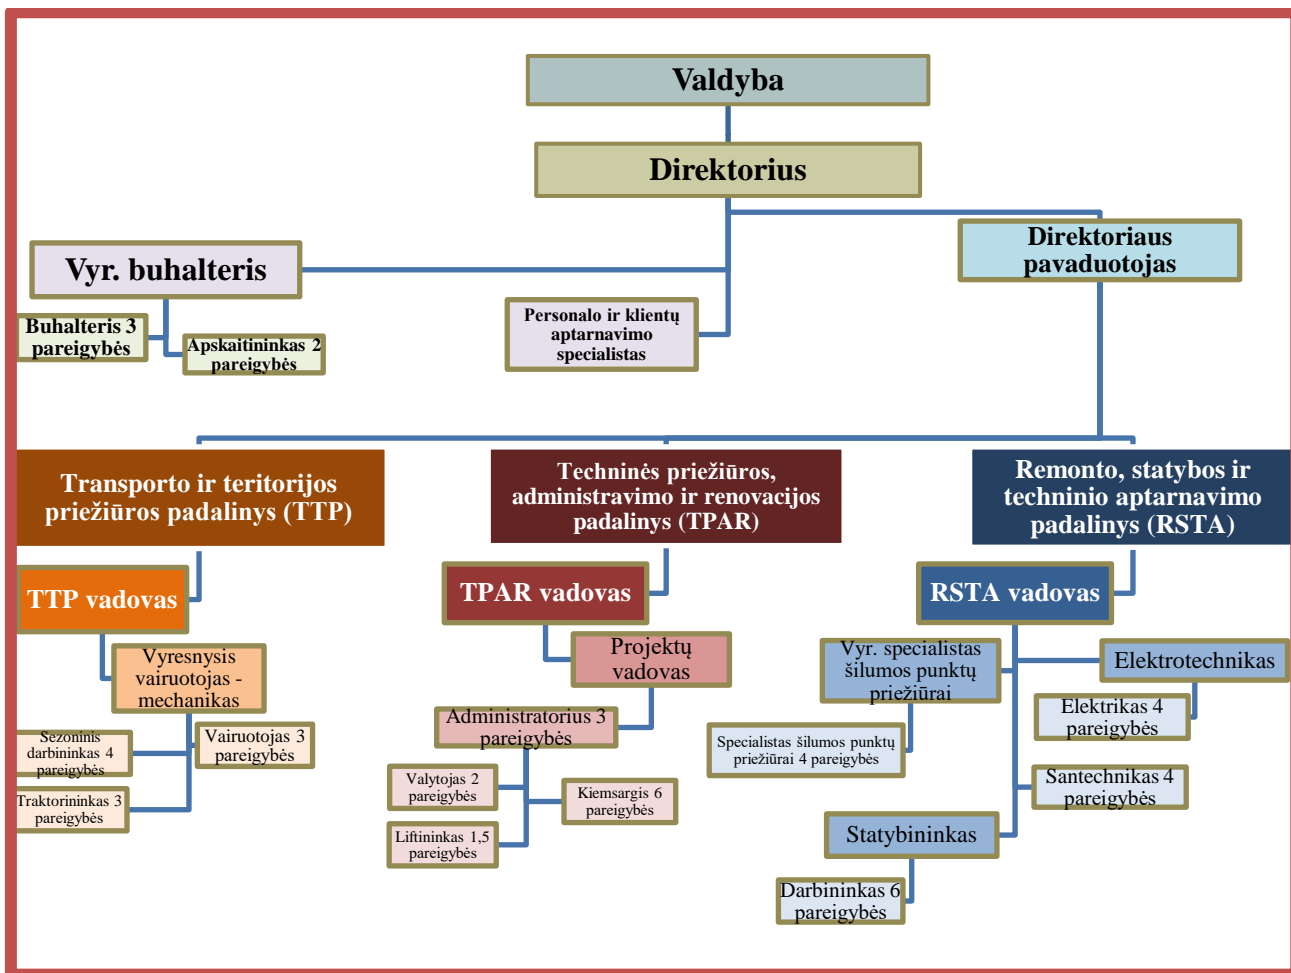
Valdyba

Direktorius

Vyr. buhalteris

Direktoriaus pavaduotojas

Personalo ir klientų aptarnavimo specialistas

Buhalteris 3 pareigybės

Apskaitininkas 2 pareigybės

Transporto ir teritorijos priežiūros padalinys (TTP)

Techninės priežiūros, administravimo ir renovacijos padalinys (TPAR)

Remonto, statybos ir techninio aptarnavimo padalinys (RSTA)

TTP vadovas

TPAR vadovas

RSTA vadovas

Vyresnysis vairuotojas - mechanikas

Projektų vadovas

Vyr. specialistas šilumos punktų priežiūrai

Elektrotechnikas

Sezoninis darbininkas 4 pareigybės

Vairuotojas 3 pareigybės

Traktorininkas 3 pareigybės

Administratorius 3 pareigybės

Valytojas 2 pareigybės

Kiemsargis 6 pareigybės

Liftininkas 1,5 pareigybės

Specialistas šilumos punktų priežiūrai 4 pareigybės

Elektrikas 4 pareigybės

Santechnikas 4 pareigybės

Statybininkas

Darbininkas 6 pareigybės